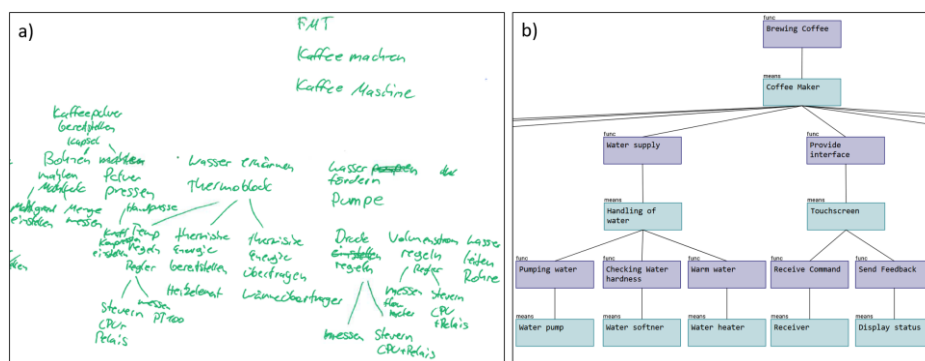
a)

FMT

Kaffee machen

Kaffee Maschine

Kaffeepulver bereitstellen Kapsel

Bohnen mahlen

mahlen Mahlwerk

Pulver pressen

Mahlgrad einstellen

Menge messen

Handpresse

Wasser erwärmen

Thermoblock

Temp regeln einstellen

thermische Energie bereitstellen

thermische Energie übertragen

Regler

Heizelement

Wärmeüberträger

Steuern CPU Relais

messen PT100

Wasser fördern durch

Pumpe

Druck regeln

Volumenstrom regeln

Regler

Wasser leiten Rohre

messen Flow meter

steuern CPU Relais

messen

Steuern CPU Relais

b)

func
Brewing Coffee

means
Coffee Maker

func
Water supply

func
Provide interface

means
Handling of water

means
Touchscreen

func
Pumping water

func
Checking Water hardness

func
Warm water

func
Receive Command

func
Send Feedback

means
Water pump

means
Water softner

means
Water heater

means
Receiver

means
Display status